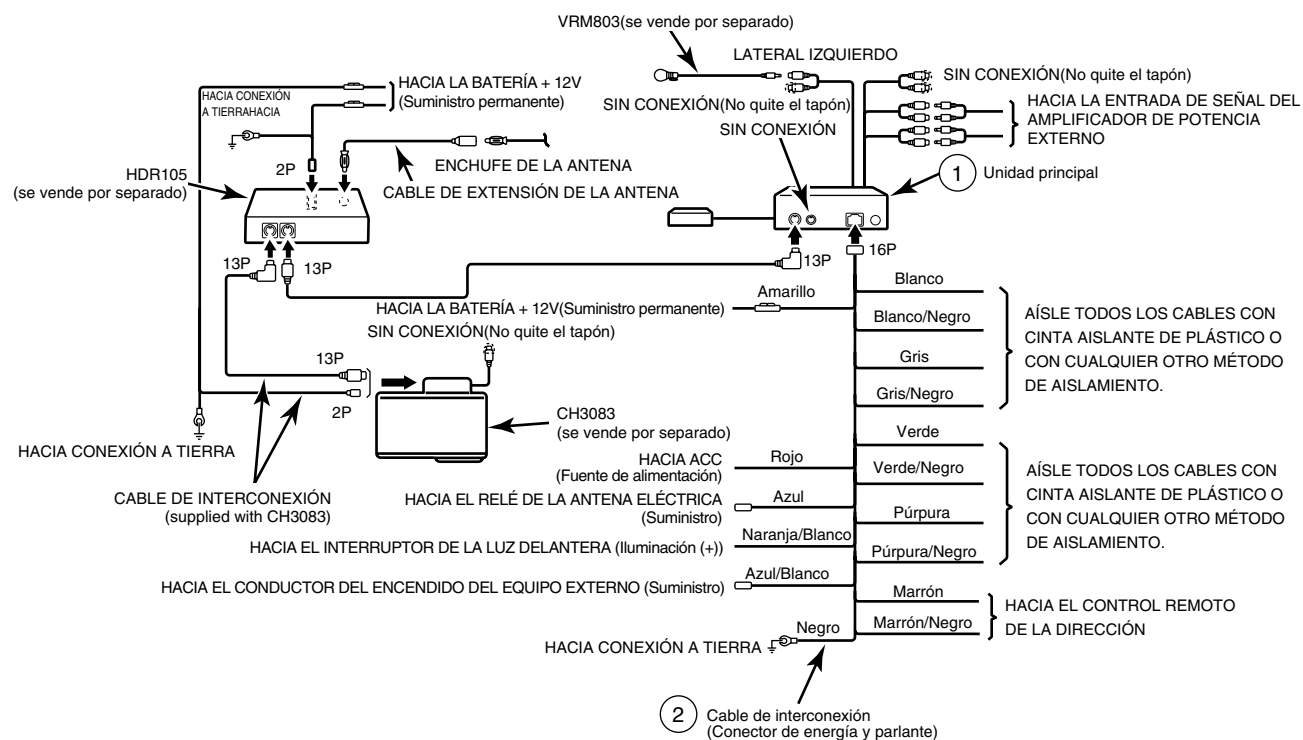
VRM803(se vende por separado)

LATERAL IZQUIERDO

SIN CONEXIÓN(No quite el tapón)

SIN CONEXIÓN(No quite el tapón)

HACIA LA ENTRADA DE SEÑAL DEL AMPLIFICADOR DE POTENCIA EXTERNO

SIN CONEXIÓN

1 Unidad principal

HACIA LA BATERÍA + 12V (Suministro permanente)

HACIA CONEXIÓN A TIERRAHACIA

HDR105 (se vende por separado)

2P

ENCHUFE DE LA ANTENA

CABLE DE EXTENSIÓN DE LA ANTENA

13P

13P

13P

16P

Blanco

HACIA LA BATERÍA + 12V(Suministro permanente)

Amarillo

Blanco/Negro

AÍSLE TODOS LOS CABLES CON CINTA AISLANTE DE PLÁSTICO O CON CUALQUIER OTRO MÉTODO DE AISLAMIENTO.

SIN CONEXIÓN(No quite el tapón)

Gris

13P

Gris/Negro

2P

CH3083 (se vende por separado)

HACIA CONEXIÓN A TIERRA

Verde

HACIA ACC (Fuente de alimentación)

Rojo

Verde/Negro

AÍSLE TODOS LOS CABLES CON CINTA AISLANTE DE PLÁSTICO O CON CUALQUIER OTRO MÉTODO DE AISLAMIENTO.

CABLE DE INTERCONEXIÓN (supplied with CH3083)

HACIA EL RELÉ DE LA ANTENA ELÉCTRICA (Suministro)

Azul

Púrpura

HACIA EL INTERRUPTOR DE LA LUZ DELANTERA (Iluminación (+))

Naranja/Blanco

Púrpura/Negro

HACIA EL CONDUCTOR DEL ENCENDIDO DEL EQUIPO EXTERNO (Suministro)

Azul/Blanco

Marrón

HACIA EL CONTROL REMOTO DE LA DIRECCIÓN

Marrón/Negro

HACIA CONEXIÓN A TIERRA

Negro

2 Cable de interconexión (Conector de energía y parlante)